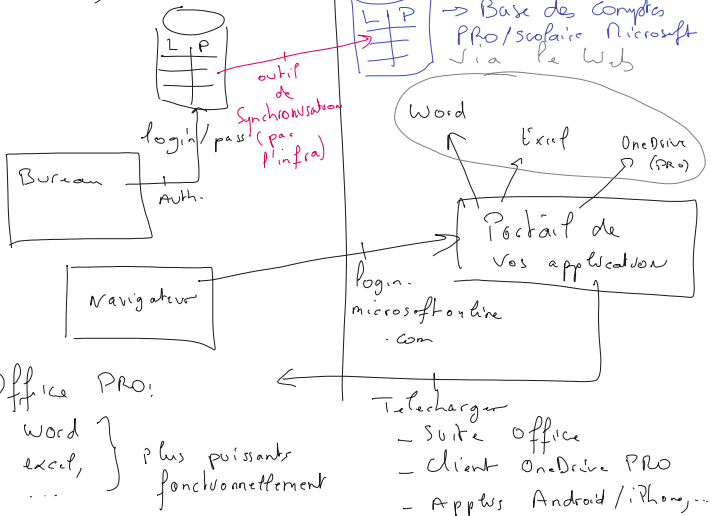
L P

outil de Synchronisation (par l'infra)

login / pass

Bureau

Auth.

L P

→ Base des Comptes PRO/scolaire Microsoft

Via le Web

Word

Excel

OneDrive (PRO)

Portail de vos application

Navigateur

login.microsoftonline.com

Office PRO:

Word
excel,
...

plus puissants fonctionnellement

Telecharger

– Suite Office

– Client OneDrive PRO

– Applis Android / iPhone, ...